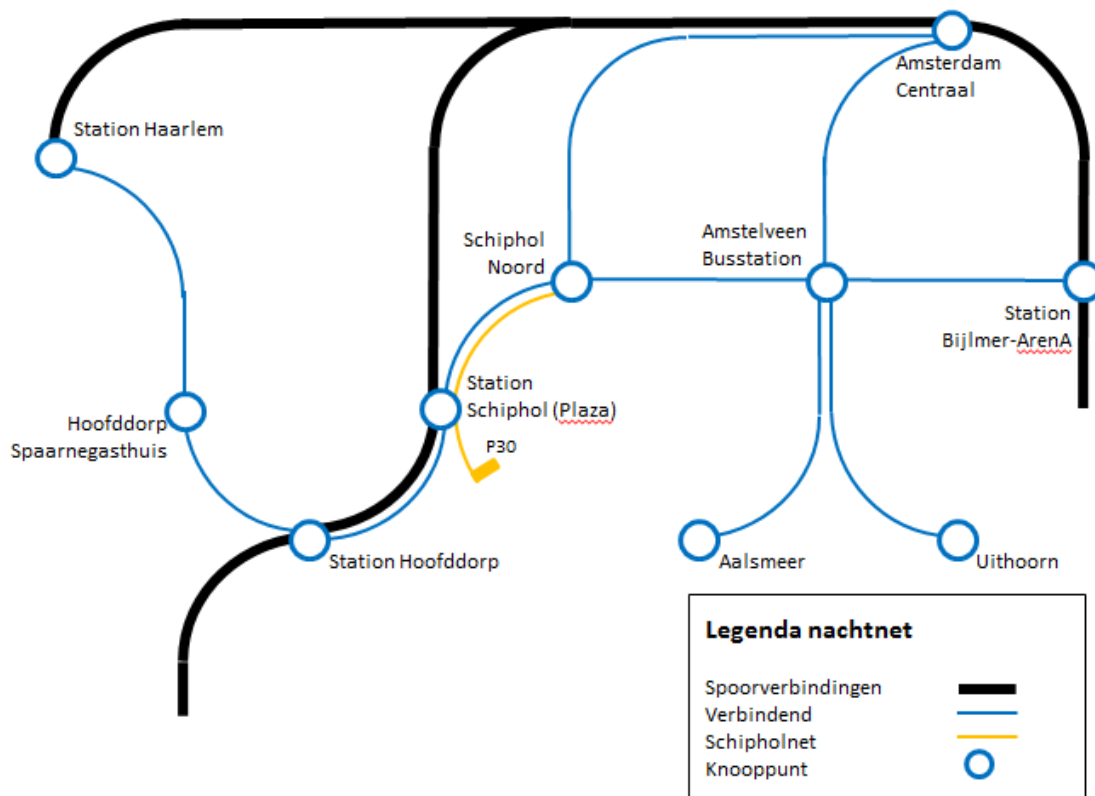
Amsterdam Centraal

Station Haarlem

Schiphol Noord

Amstelveen Busstation

Station Bijlmer-ArenA

Station Schiphol (Plaza)

P30

Hoofddorp Spaarnegasthuis

Station Hoofddorp

Aalsmeer

Uithoorn

Legenda nachtnet

Spoorverbindingen
Verbindend
Schipholnet
Knooppunt